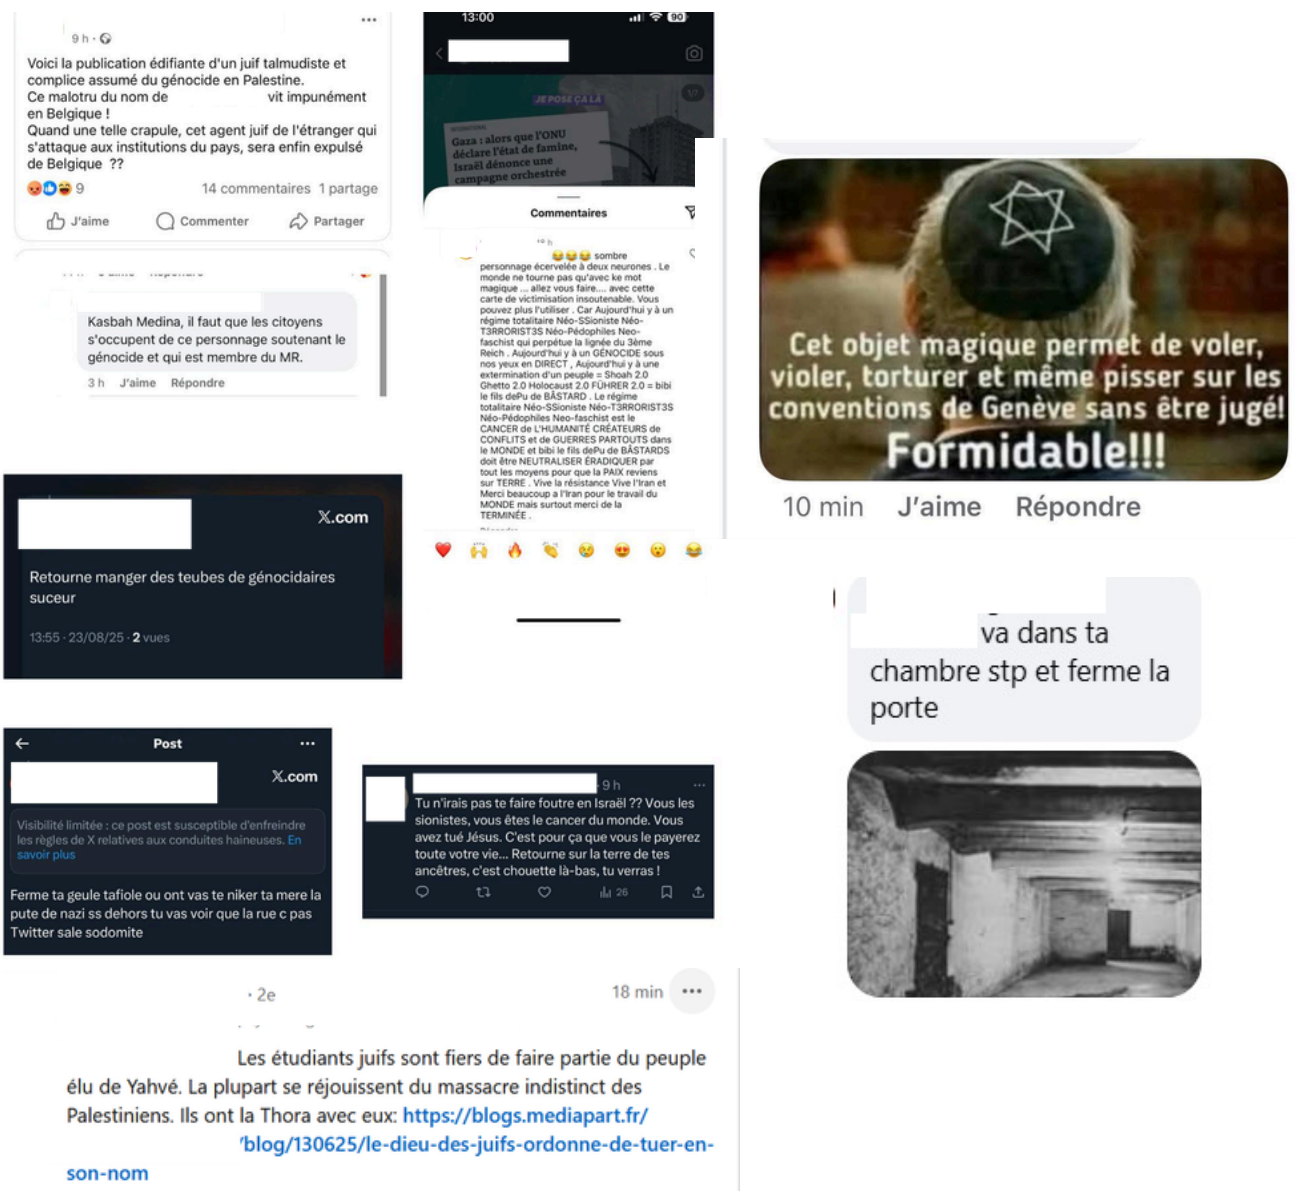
9 h ·

Voici la publication édifiante d'un juif talmudiste et complice assumé du génocide en Palestine.
Ce malotru du nom de vit impunément en Belgique !
Quand une telle crapule, cet agent juif de l'étranger qui s'attaque aux institutions du pays, sera enfin expulsé de Belgique ??

9 14 commentaires 1 partage

J'aime Commenter Partager

Kasbah Medina, il faut que les citoyens s'occupent de ce personnage soutenant le génocide et qui est membre du MR.

3 h J'aime Répondre

13:00

JE POSE ÇA LÀ

Gaza : alors que l'ONU déclare l'état de famine, Israël dénonce une campagne orchestrée

Commentaires

😂😂😂 sombre personnage écervelée à deux neurones . Le monde ne tourne pas qu'avec ke mot magique ... allez vous faire.... avec cette carte de victimisation insoutenable. Vous pouvez plus l'utiliser . Car Aujourd'hui y à un régime totalitaire Néo-SSioniste Néo-T3RRORIST3S Néo-Pédophiles Neo-faschist qui perpétue la lignée du 3ème Reich . Aujourd'hui y à un GÉNOCIDE sous nos yeux en DIRECT , Aujourd'hui y à une extermination d'un peuple = Shoah 2.0 Ghetto 2.0 Holocaust 2.0 FÜHRER 2.0 = bibi le fils dePu de BÂSTARD . Le régime totalitaire Néo-SSioniste Néo-T3RRORIST3S Néo-Pédophiles Neo-faschist est le CANCER de L'HUMANITÉ CRÉATEURS de CONFLITS et de GUERRES PARTOUTS dans le MONDE et bibi le fils dePu de BÂSTARDS doit être NEUTRALISER ÉRADIQUER par tout les moyens pour que la PAIX reviens sur TERRE . Vive la résistance Vive l'Iran et Merci beaucoup a l'Iran pour le travail du MONDE mais surtout merci de la TERMINÉE .

Cet objet magique permet de voler, violer, torturer et même pisser sur les conventions de Genève sans être jugé! Formidable!!!

10 min J'aime Répondre

X.com

Retourne manger des teubes de génocidaires suceur

13:55 · 23/08/25 · 2 vues

va dans ta chambre stp et ferme la porte

Post

X.com

Visibilité limitée : ce post est susceptible d'enfreindre les règles de X relatives aux conduites haineuses. En savoir plus

Ferme ta geule tafiole ou ont vas te niker ta mere la pute de nazi ss dehors tu vas voir que la rue c pas Twitter sale sodomite

9 h

Tu n'irais pas te faire foutre en Israël ?? Vous les sionistes, vous êtes le cancer du monde. Vous avez tué Jésus. C'est pour ça que vous le payerez toute votre vie... Retourne sur la terre de tes ancêtres, c'est chouette là-bas, tu verras !

26

· 2e 18 min

Les étudiants juifs sont fiers de faire partie du peuple élu de Yahvé. La plupart se réjouissent du massacre indistinct des Palestiniens. Ils ont la Thora avec eux: https://blogs.mediapart.fr/blog/130625/le-dieu-des-juifs-ordonne-de-tuer-en-son-nom